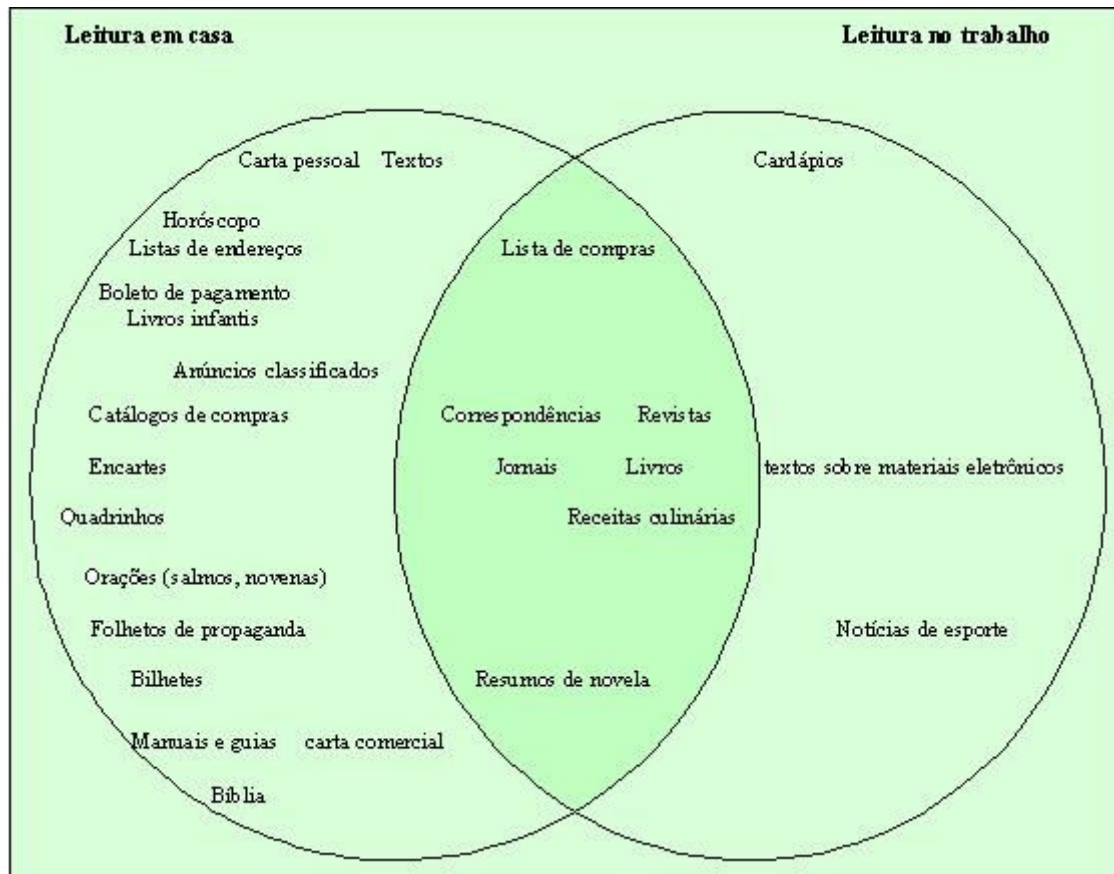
Leitura em casa

Leitura no trabalho

Carta pessoal Textos

Cardápios

Horóscopo
Listas de endereços

Lista de compras

Boleto de pagamento
Livros infantis

Anúncios classificados

Catálogos de compras

Correspondências Revistas

Encartes

Jornais Livros

textos sobre materiais eletrônicos

Quadrinhos

Receitas culinárias

Orações (salmos, novenas)

Folhetos de propaganda

Notícias de esporte

Bilhetes

Resumos de novela

Manuais e guias carta comercial

Bíblia